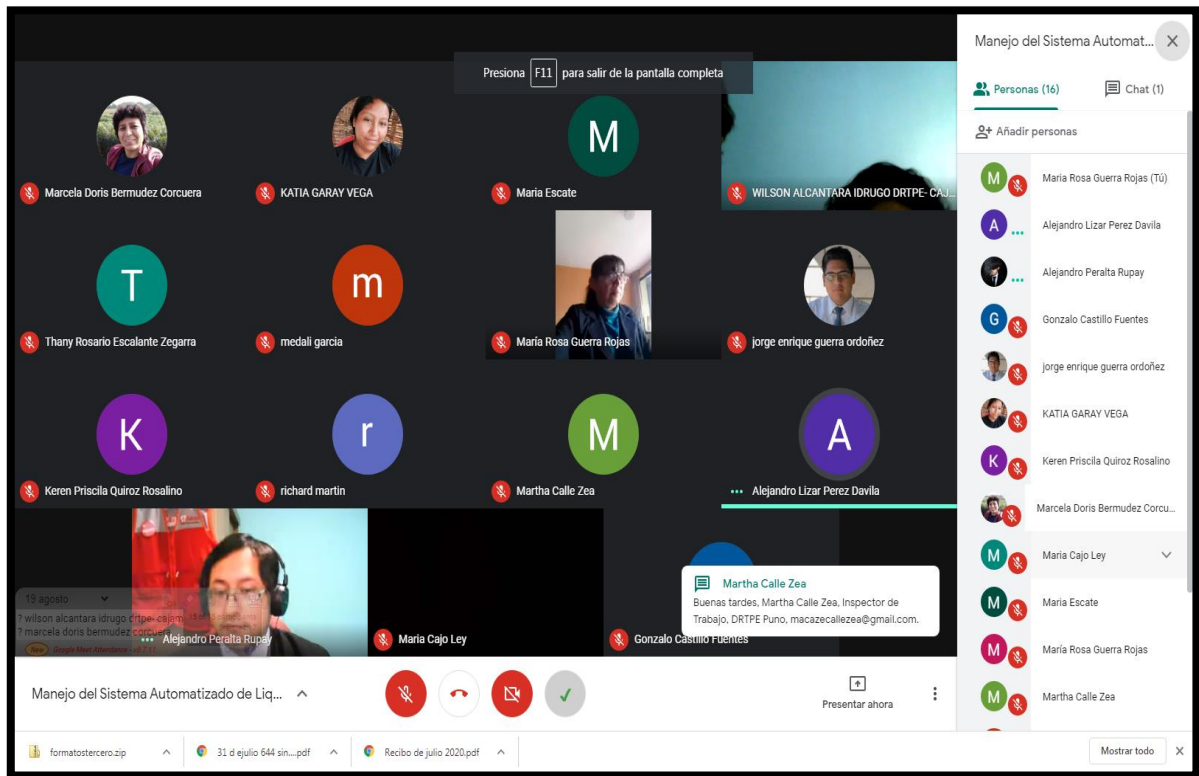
Presiona F11 para salir de la pantalla completa

M

Marcela Doris Bermudez Corcuera
KATIA GARAY VEGA
Maria Escate
WILSON ALCANTARA IDRUGO DRTPE- CAJ...

T
m
Thany Rosario Escalante Zegarra
medali garcia
María Rosa Guerra Rojas
jorge enrique guerra ordoñez

K
r
M
A
Keren Priscila Quiroz Rosalino
richard martin
Martha Calle Zea
Alejandro Lizar Perez Davila

19 agosto
? wilson alcantara idrugo drtpe- caja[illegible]
? marcela doris bermudez corc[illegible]
New Google Meet Attendance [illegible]
Alejandro Peralta Rupay
Maria Cajo Ley
Gonzalo Castillo Fuentes

Martha Calle Zea
Buenas tardes, Martha Calle Zea, Inspector de Trabajo, DRTPE Puno, macazecallezea@gmail.com.

Manejo del Sistema Automatizado de Liq...
Presentar ahora

Manejo del Sistema Automat...
Personas (16)
Chat (1)
Añadir personas
Maria Rosa Guerra Rojas (Tú)
Alejandro Lizar Perez Davila
Alejandro Peralta Rupay
Gonzalo Castillo Fuentes
jorge enrique guerra ordoñez
KATIA GARAY VEGA
Keren Priscila Quiroz Rosalino
Marcela Doris Bermudez Corcu...
Maria Cajo Ley
Maria Escate
María Rosa Guerra Rojas
Martha Calle Zea

formatostercero.zip
31 d ejulio 644 sin....pdf
Recibo de julio 2020.pdf
Mostrar todo